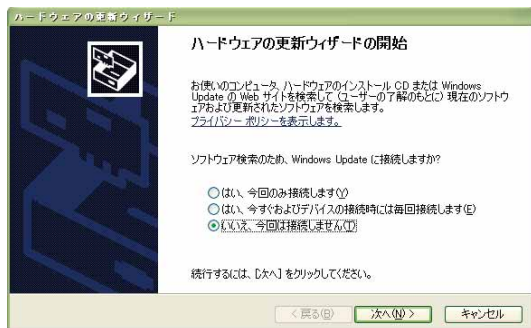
ハードウェアの更新ウィザード

ハードウェアの更新ウィザードの開始

お使いのコンピュータ、ハードウェアのインストール CD または Windows Update の Web サイトを検索して (ユーザーの了解のもとに) 現在のソフトウェアおよび更新されたソフトウェアを検索します。
プライバシー ポリシーを表示します。

ソフトウェア検索のため、Windows Update に接続しますか?

○はい、今回のみ接続します(Y)
○はい、今すぐおよびデバイスの接続時には毎回接続します(E)
◉いいえ、今回は接続しません(T)

続行するには、[次へ] をクリックしてください。

< 戻る(B) | 次へ(N) > | キャンセル